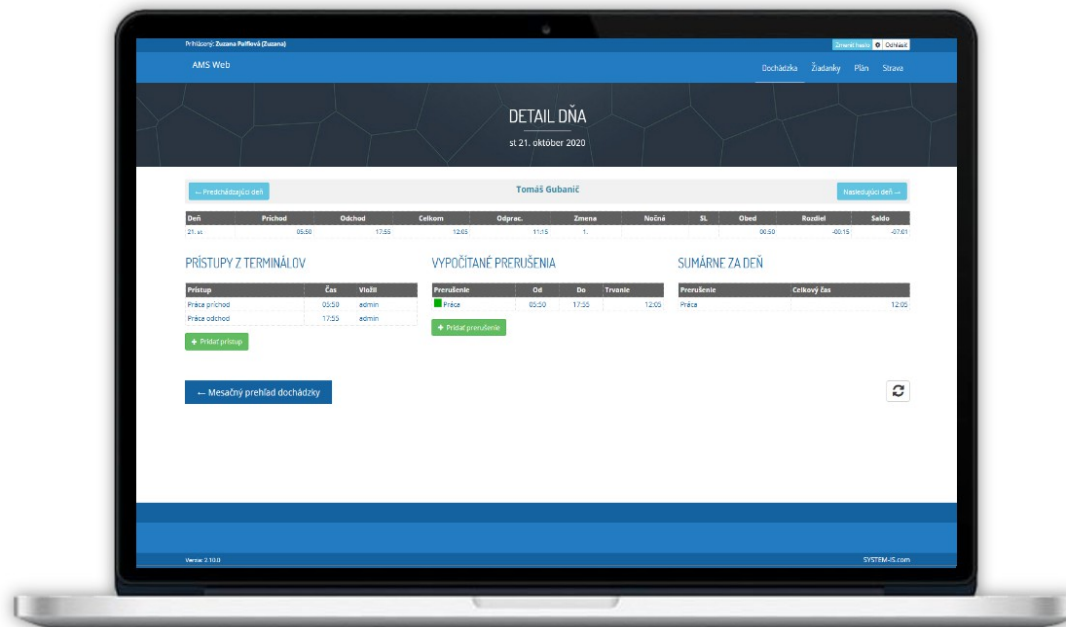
Prihlásený: Zuzana Pallfevá (Zuzana)

Zmeniť heslo   Odhlásiť

AMS Web

Dochádzka   Žiadanky   Plán   Strava

DETAIL DŇA

st 21. október 2020

← Predchádzajúci deň

Tomáš Gubanič

Nasledujúci deň →

| Deň | Príchod | Odchod | Celkom | Odprac. | Zmena | Nočné | SL | Obed | Rozdiel | Saldo |
|---|---|---|---|---|---|---|---|---|---|---|
| 21. st | 05:50 | 17:55 | 12:05 | 11:15 | 1. | | | 00:50 | -00:15 | -07:01 |

PRÍSTUPY Z TERMINÁLOV

| Prístup | Čas | Vložil |
|---|---|---|
| Práca príchod | 05:50 | admin |
| Práca odchod | 17:55 | admin |

+ Pridať prístup

VYPOČÍTANÉ PRERUŠENIA

| Prerušenie | Od | Do | Trvanie |
|---|---|---|---|
| Práca | 05:50 | 17:55 | 12:05 |

+ Pridať prerušenie

SUMÁRNE ZA DEŇ

| Prerušenie | Celkový čas |
|---|---|
| Práca | 12:05 |

← Mesačný prehľad dochádzky

Verzia: 2.10.0

SYSTEM-IS.com